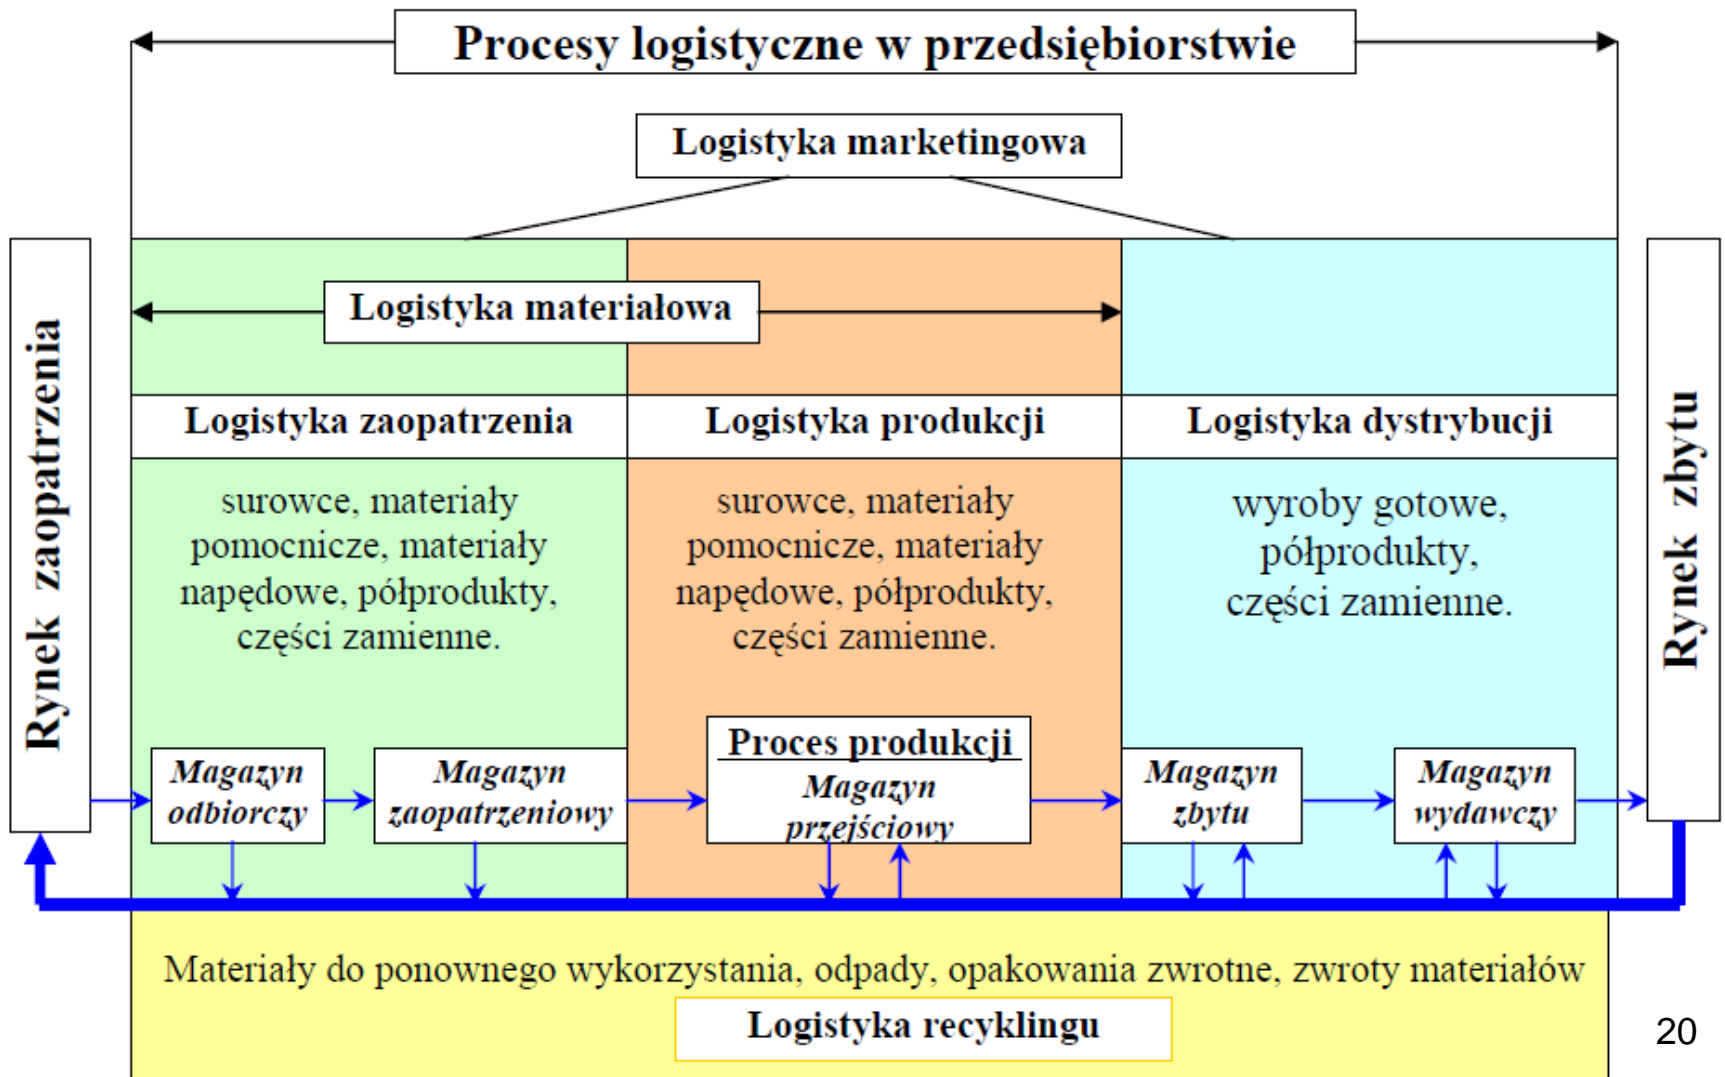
Procesy logistyczne w przedsiębiorstwie

Logistyka marketingowa

Rynek zaopatrzenia

Logistyka materiałowa

Logistyka zaopatrzenia

Logistyka produkcji

Logistyka dystrybucji

Rynek zbytu

surowce, materiały pomocnicze, materiały napędowe, półprodukty, części zamienne.

surowce, materiały pomocnicze, materiały napędowe, półprodukty, części zamienne.

wyroby gotowe, półprodukty, części zamienne.

Magazyn odbiorczy

Magazyn zaopatrzeniowy

Proces produkcji

Magazyn przejściowy

Magazyn zbytu

Magazyn wydawczy

Materiały do ponownego wykorzystania, odpady, opakowania zwrotne, zwroty materiałów

Logistyka recyklingu

20